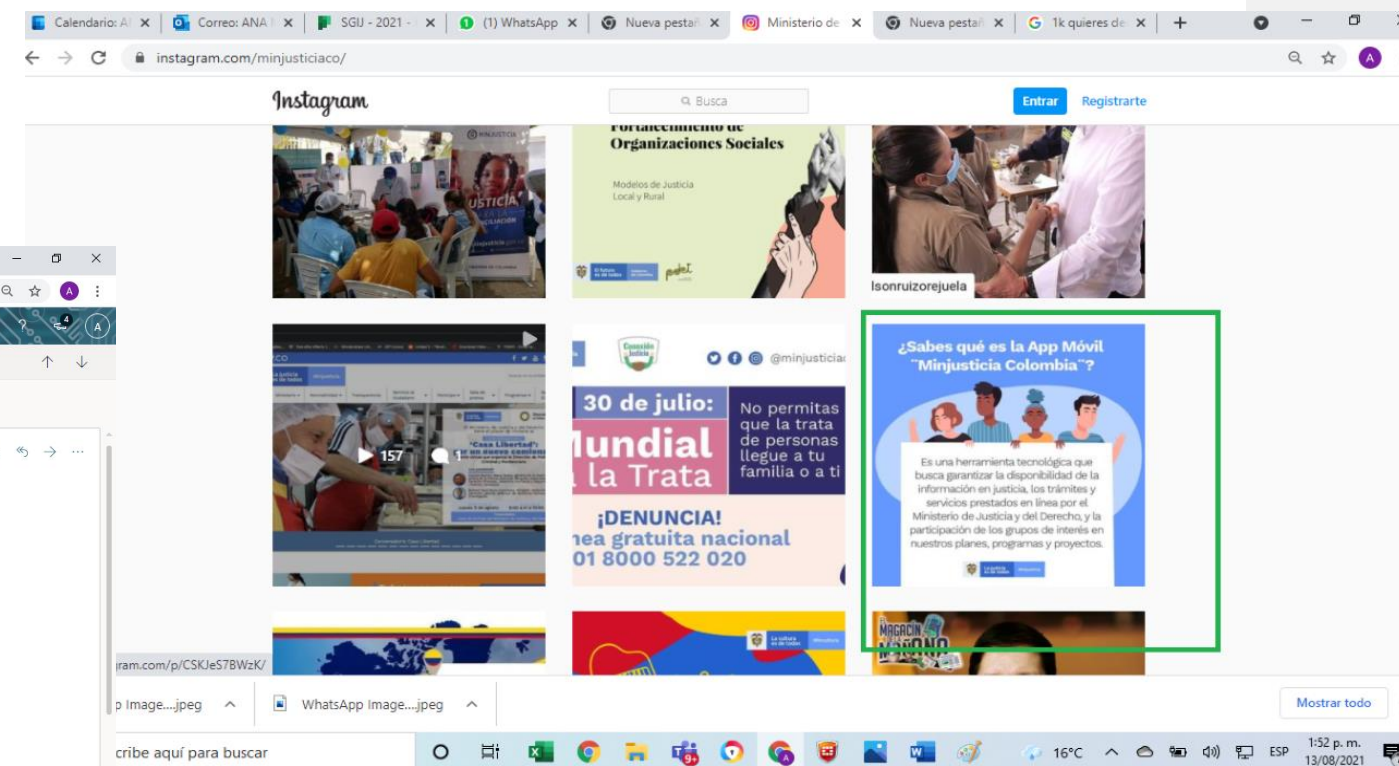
Calendario: A ×
Correo: ANA ×
SGU - 2021 - ×
(1) WhatsApp ×
Nueva pestaña ×
Ministerio de ×
Nueva pestaña ×
1k quieres de ×
+

instagram.com/minjusticiaco/

Instagram
Busca
Entrar
Registrarte

MINJUSTICIA
JUSTICIA

Fortalecimiento de Organizaciones Sociales
Modelos de Justicia Local y Rural

lsonruizorejuela

157

Conexión Justicia
@minjusticia
30 de julio:
Mundial la Trata
No permitas que la trata de personas llegue a tu familia o a ti
¡DENUNCIA!
nea gratuita nacional
01 8000 522 020

¿Sabes qué es la App Móvil "Minjusticia Colombia"?
Es una herramienta tecnológica que busca garantizar la disponibilidad de la información en justicia, los trámites y servicios prestados en línea por el Ministerio de Justicia y del Derecho, y la participación de los grupos de interés en nuestros planes, programas y proyectos.

MAGACÍN

gram.com/p/CSKJeS7BWzK/

p Image....jpeg
WhatsApp Image....jpeg
Mostrar todo

cribe aquí para buscar
16°C
ESP
1:52 p. m.
13/08/2021